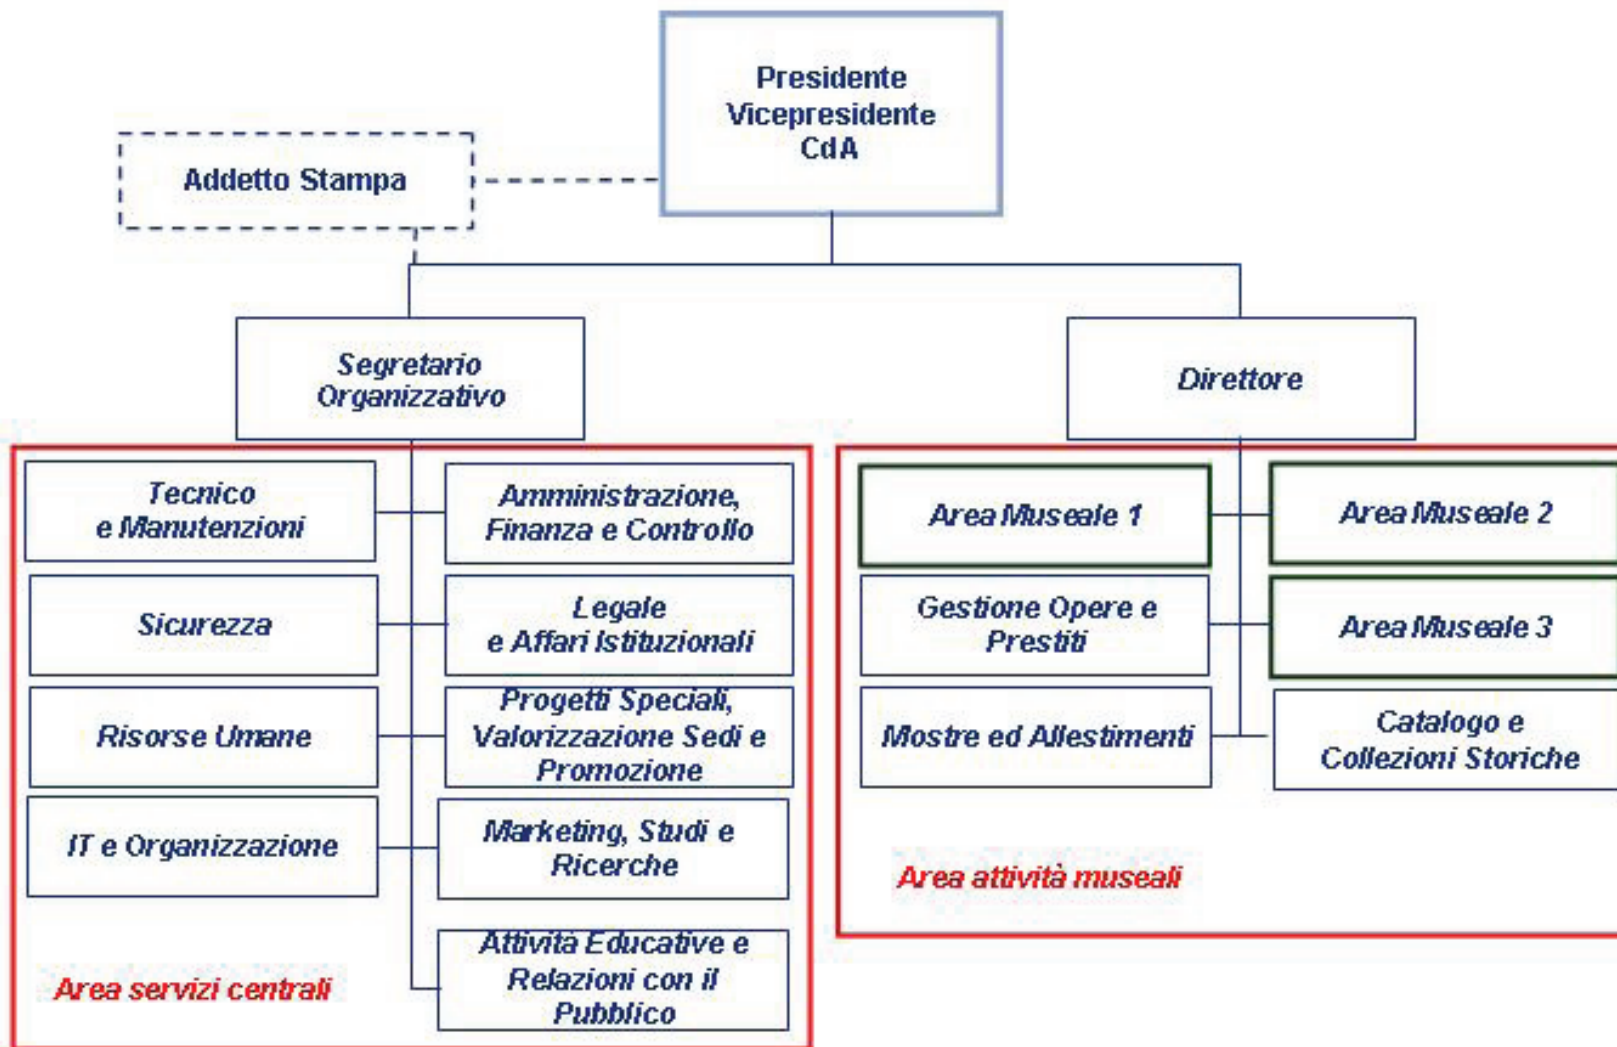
Presidente
Vicepresidente
CdA

Addetto Stampa

Segretario Organizzativo

Direttore

Tecnico e Manutenzioni

Amministrazione, Finanza e Controllo

Sicurezza

Legale e Affari Istituzionali

Risorse Umane

Progetti Speciali, Valorizzazione Sedi e Promozione

IT e Organizzazione

Marketing, Studi e Ricerche

Attività Educative e Relazioni con il Pubblico

Area servizi centrali

Area Museale 1

Area Museale 2

Gestione Opere e Prestiti

Area Museale 3

Mostre ed Allestimenti

Catalogo e Collezioni Storiche

Area attività museali